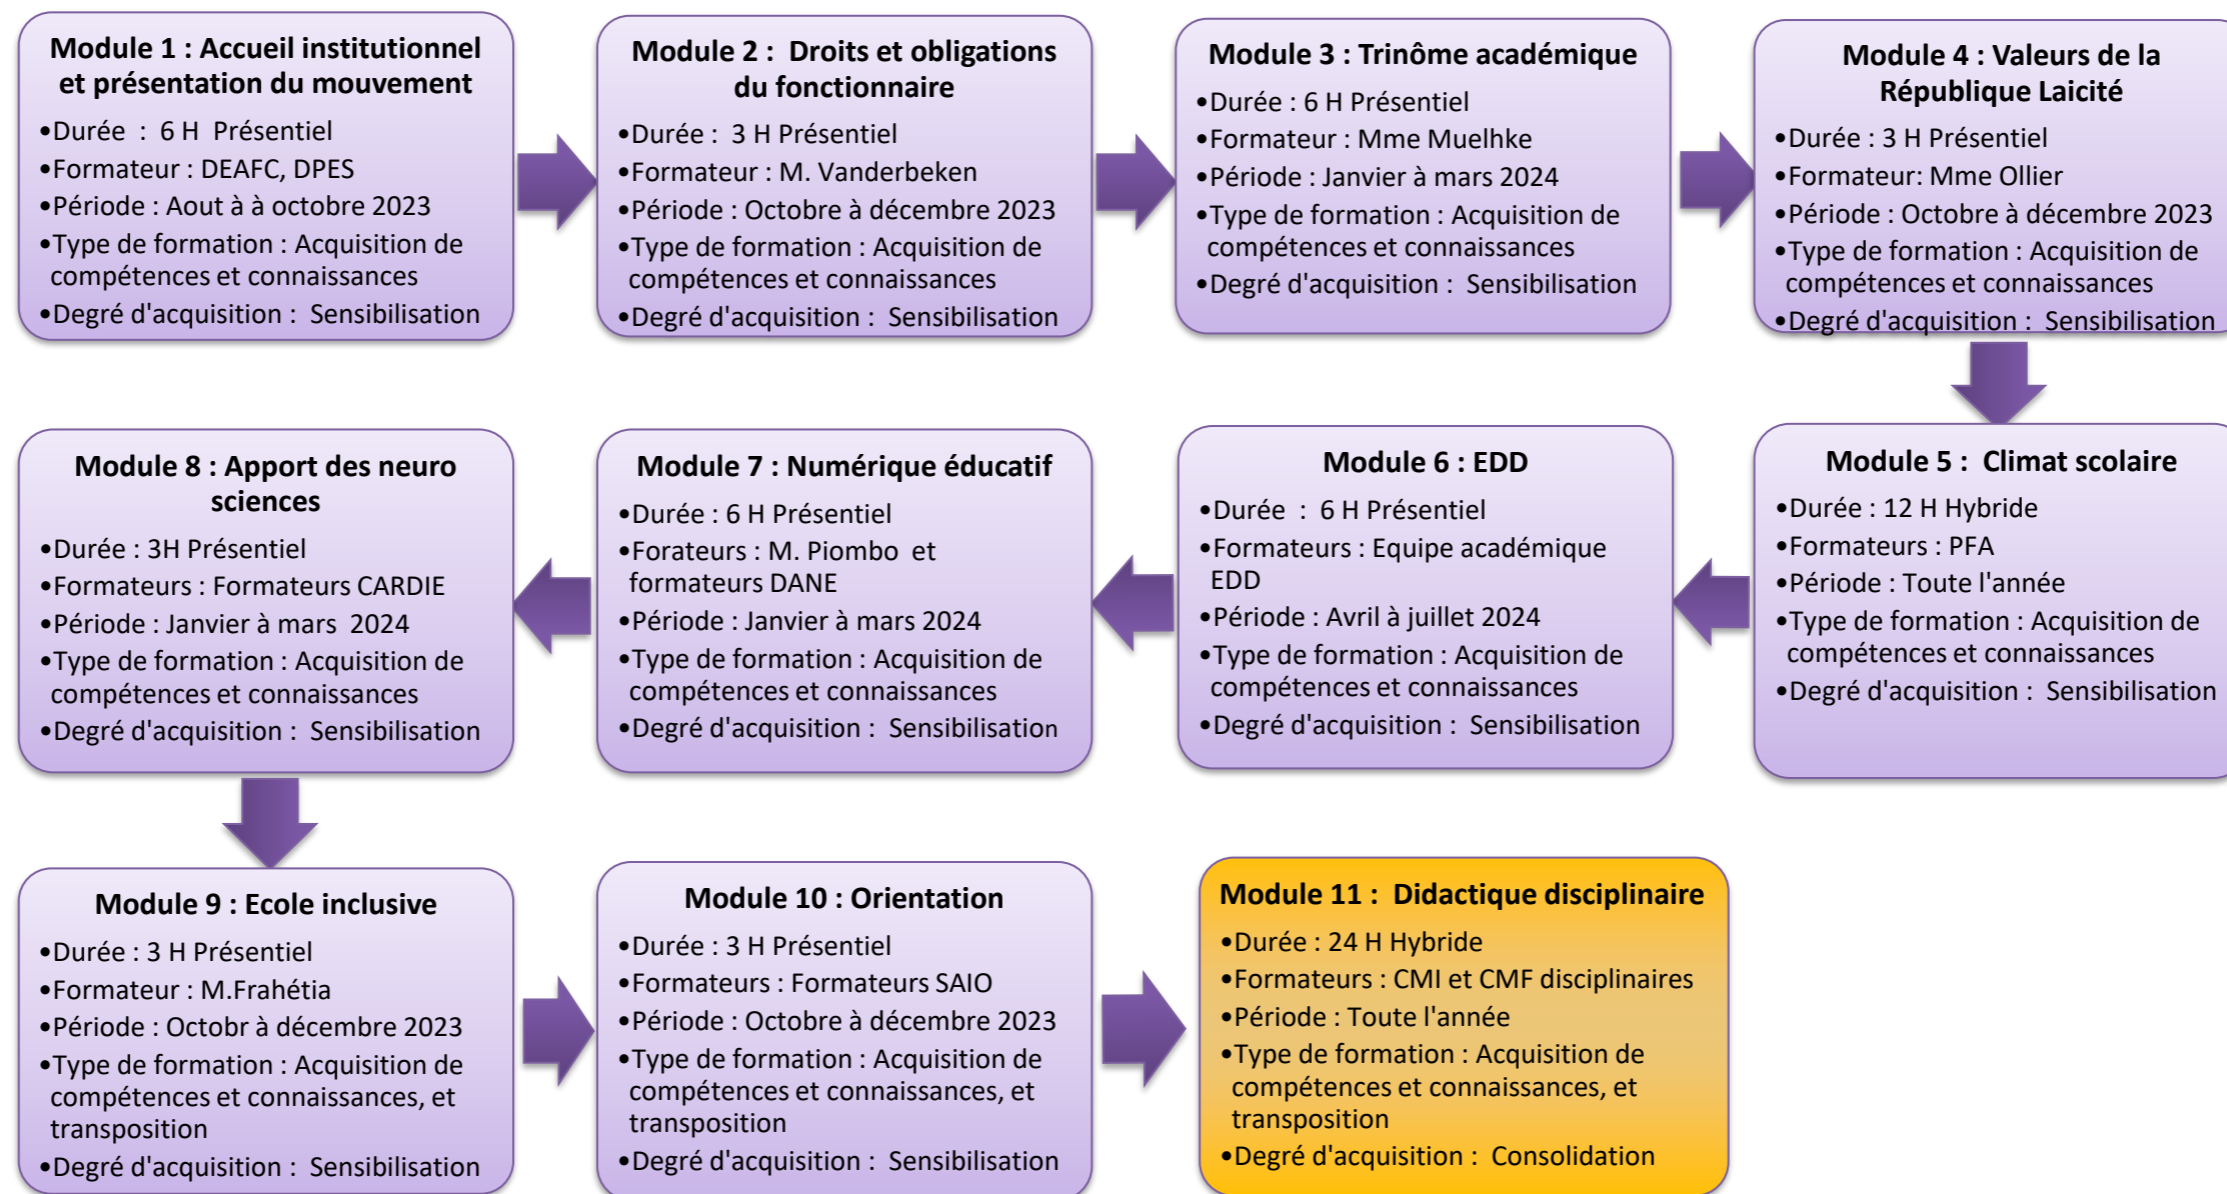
Module 1 : Accueil institutionnel et présentation du mouvement
•Durée : 6 H Présentiel
•Formateur : DEAFC, DPES
•Période : Aout à à octobre 2023
•Type de formation : Acquisition de compétences et connaissances
•Degré d'acquisition : Sensibilisation

Module 2 : Droits et obligations du fonctionnaire
•Durée : 3 H Présentiel
•Formateur : M. Vanderbeken
•Période : Octobre à décembre 2023
•Type de formation : Acquisition de compétences et connaissances
•Degré d'acquisition : Sensibilisation

Module 3 : Trinôme académique
•Durée : 6 H Présentiel
•Formateur : Mme Muelhke
•Période : Janvier à mars 2024
•Type de formation : Acquisition de compétences et connaissances
•Degré d'acquisition : Sensibilisation

Module 4 : Valeurs de la République Laicité
•Durée : 3 H Présentiel
•Formateur: Mme Ollier
•Période : Octobre à décembre 2023
•Type de formation : Acquisition de compétences et connaissances
•Degré d'acquisition : Sensibilisation

Module 5 : Climat scolaire
•Durée : 12 H Hybride
•Formateurs : PFA
•Période : Toute l'année
•Type de formation : Acquisition de compétences et connaissances
•Degré d'acquisition : Sensibilisation

Module 6 : EDD
•Durée : 6 H Présentiel
•Formateurs : Equipe académique EDD
•Période : Avril à juillet 2024
•Type de formation : Acquisition de compétences et connaissances
•Degré d'acquisition : Sensibilisation

Module 7 : Numérique éducatif
•Durée : 6 H Présentiel
•Forateurs : M. Piombo et formateurs DANE
•Période : Janvier à mars 2024
•Type de formation : Acquisition de compétences et connaissances
•Degré d'acquisition : Sensibilisation

Module 8 : Apport des neuro sciences
•Durée : 3H Présentiel
•Formateurs : Formateurs CARDIE
•Période : Janvier à mars 2024
•Type de formation : Acquisition de compétences et connaissances
•Degré d'acquisition : Sensibilisation

Module 9 : Ecole inclusive
•Durée : 3 H Présentiel
•Formateur : M.Frahétia
•Période : Octobr à décembre 2023
•Type de formation : Acquisition de compétences et connaissances, et transposition
•Degré d'acquisition : Sensibilisation

Module 10 : Orientation
•Durée : 3 H Présentiel
•Formateurs : Formateurs SAIO
•Période : Octobre à décembre 2023
•Type de formation : Acquisition de compétences et connaissances, et transposition
•Degré d'acquisition : Sensibilisation

Module 11 : Didactique disciplinaire
•Durée : 24 H Hybride
•Formateurs : CMI et CMF disciplinaires
•Période : Toute l'année
•Type de formation : Acquisition de compétences et connaissances, et transposition
•Degré d'acquisition : Consolidation